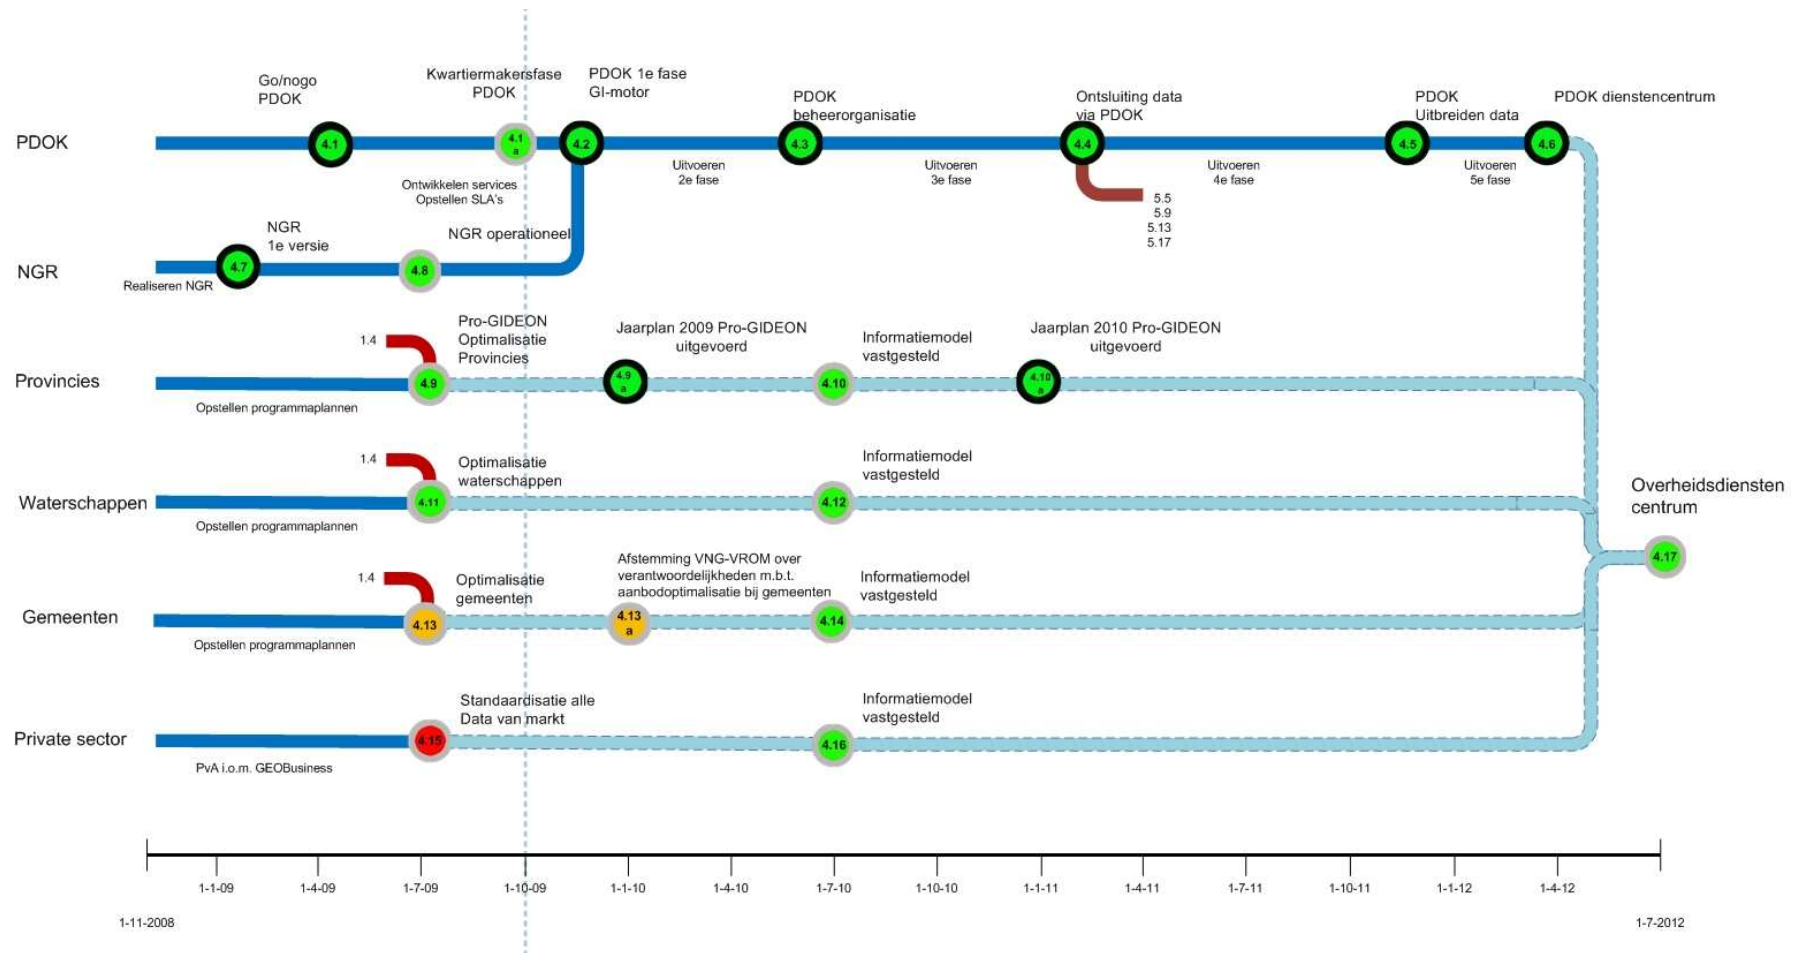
Go/nogo PDOK

Kwartiermakersfase PDOK

PDOK 1e fase GI-motor

PDOK beheerorganisatie

Ontsluiting data via PDOK

PDOK Uitbreiden data

PDOK dienstencentrum

PDOK

4.1

4.1 a

4.2

4.3

4.4

4.5

4.6

Uitvoeren 2e fase

Uitvoeren 3e fase

Uitvoeren 4e fase

Uitvoeren 5e fase

Ontwikkelen services Opstellen SLA's

5.5
5.9
5.13
5.17

NGR 1e versie

NGR operationeel

NGR

4.7

4.8

Realiseren NGR

1.4

Pro-GIDEON Optimalisatie Provincies

Jaarplan 2009 Pro-GIDEON uitgevoerd

Informatiemodel vastgesteld

Jaarplan 2010 Pro-GIDEON uitgevoerd

Provincies

4.9

4.9 a

4.10

4.10 a

Opstellen programmaplannen

1.4

Optimalisatie waterschappen

Informatiemodel vastgesteld

Waterschappen

4.11

4.12

Opstellen programmaplannen

Overheidsdiensten centrum

4.17

1.4

Optimalisatie gemeenten

Afstemming VNG-VROM over verantwoordelijkheden m.b.t. aanbodoptimalisatie bij gemeenten

Informatiemodel vastgesteld

Gemeenten

4.13

4.13 a

4.14

Opstellen programmaplannen

Standaardisatie alle Data van markt

Informatiemodel vastgesteld

Private sector

4.15

4.16

PvA i.o.m. GEOBusiness

1-1-09

1-4-09

1-7-09

1-10-09

1-1-10

1-4-10

1-7-10

1-10-10

1-1-11

1-4-11

1-7-11

1-10-11

1-1-12

1-4-12

1-11-2008

1-7-2012